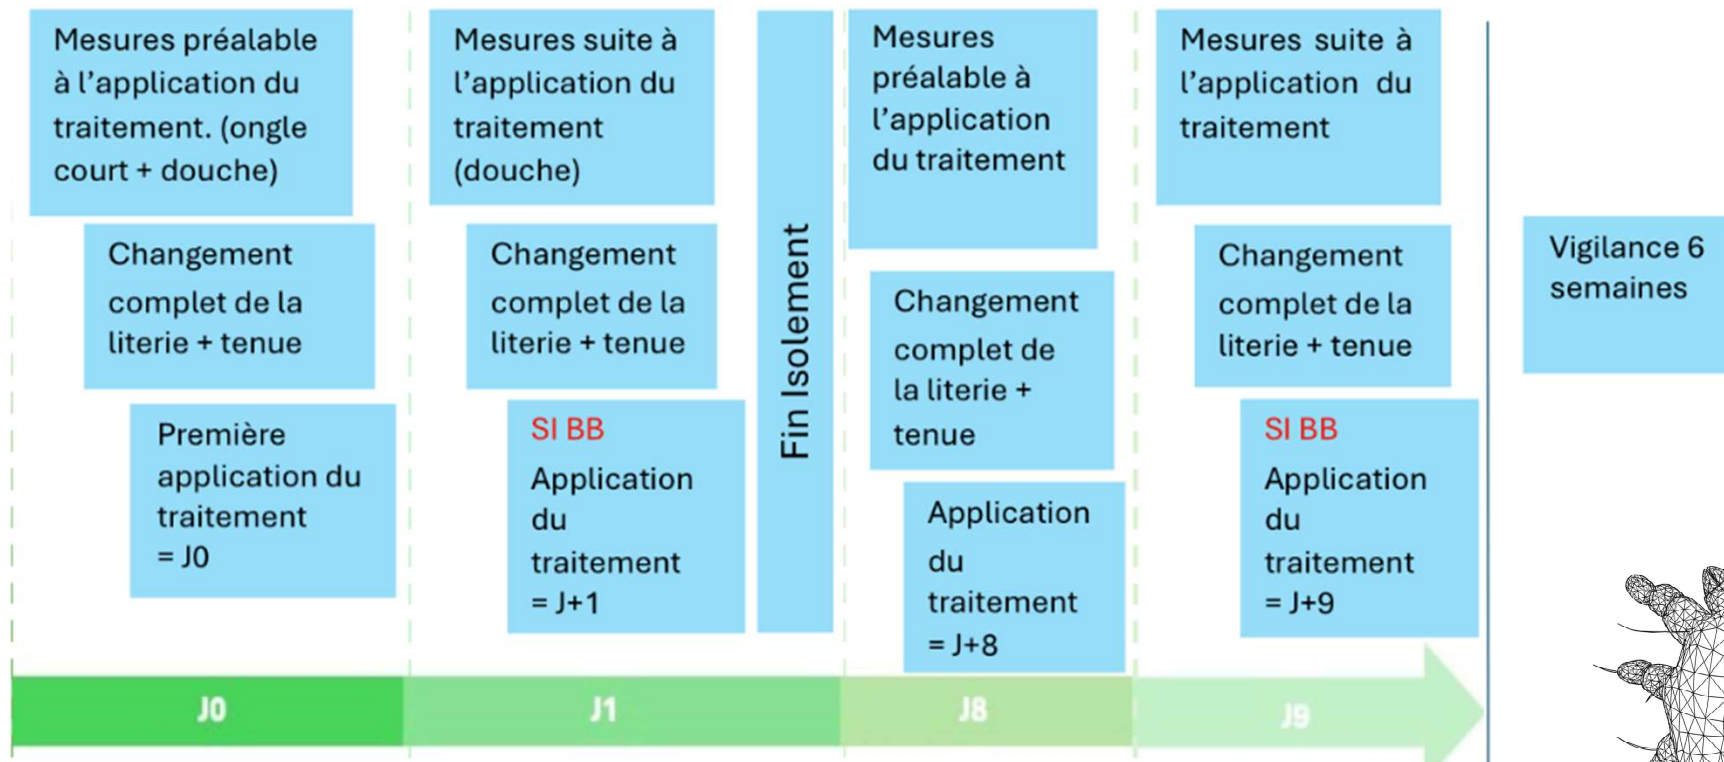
Mesures préalable à l'application du traitement. (ongle court + douche)

Changement complet de la literie + tenue

Première application du traitement = J0

Mesures suite à l'application du traitement (douche)

Changement complet de la literie + tenue

SI BB
Application du traitement = J+1

Fin Isolement

Mesures préalable à l'application du traitement

Changement complet de la literie + tenue

Application du traitement = J+8

Mesures suite à l'application du traitement

Changement complet de la literie + tenue

SI BB
Application du traitement = J+9

Vigilance 6 semaines

J0

J1

J8

J9